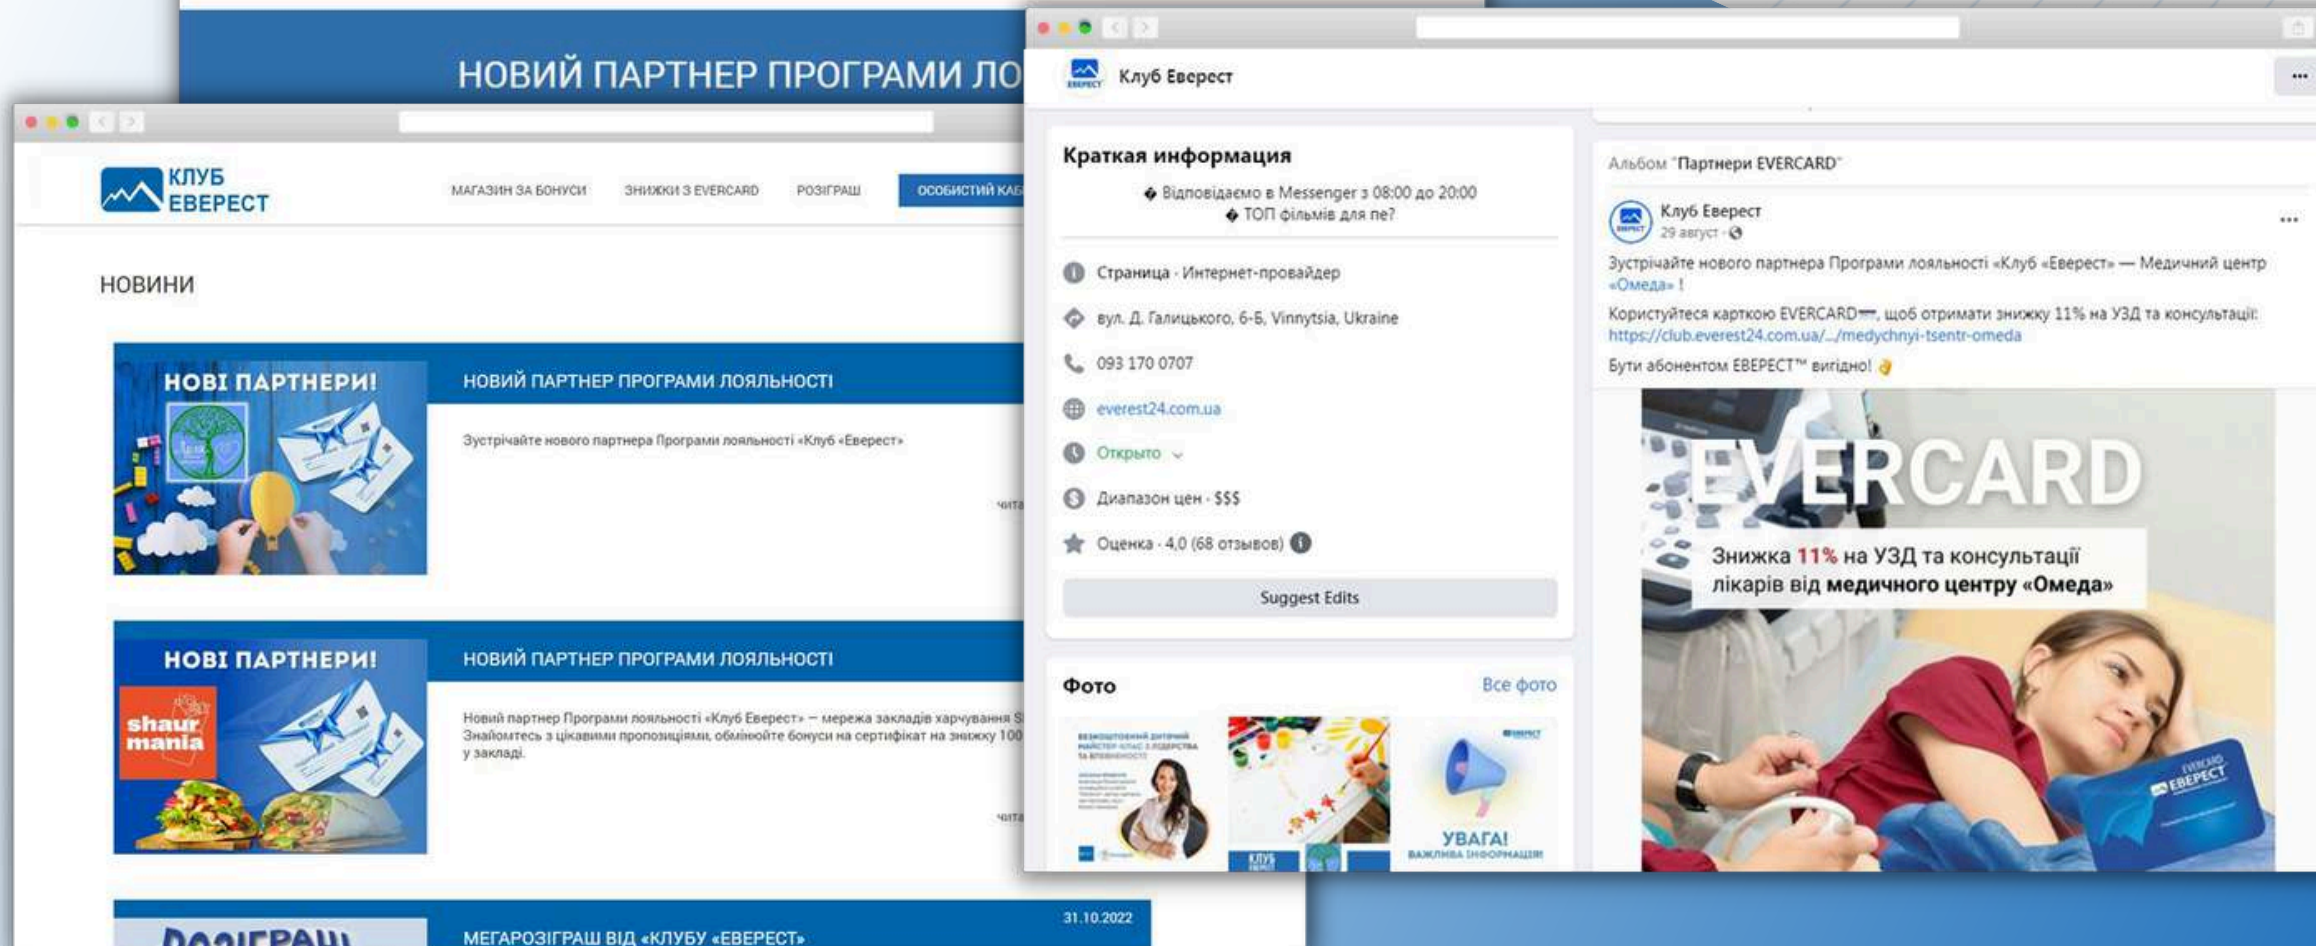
НОВИЙ ПАРТНЕР ПРОГРАМИ ЛО

КЛУБ ЕВЕРЕСТ

МАГАЗИН ЗА БОНУСИ ЗНИЖКИ З EVERCARD РОЗІГРАШ ОСОБИСТИЙ КАБ

НОВИНИ

НОВІ ПАРТНЕРИ!

НОВИЙ ПАРТНЕР ПРОГРАМИ ЛОЯЛЬНОСТІ

Зустрічайте нового партнера Програми лояльності «Клуб «Еверест»

чита

НОВІ ПАРТНЕРИ!

shaur mania

НОВИЙ ПАРТНЕР ПРОГРАМИ ЛОЯЛЬНОСТІ

Новий партнер Програми лояльності «Клуб Еверест» — мережа закладів харчування S Знайомтесь з цікавими пропозиціями, обмінюйте бонуси на сертифікат на знижку 100 у закладі.

чита

РОЗІГРАШ

31.10.2022

МЕГАРОЗІГРАШ ВІД «КЛУБУ «ЕВЕРЕСТ»

Клуб Еверест

Краткая информация

� Відповідаємо в Messenger з 08:00 до 20:00
� ТОП фільмів для пе?

Страница · Интернет-провайдер

вул. Д. Галицького, 6-Б, Vinnytsia, Ukraine

093 170 0707

everest24.com.ua

Открыто

Диапазон цен · $$$

Оценка · 4,0 (68 отзывов)

Suggest Edits

Фото

Все фото

КЛУБ

УВАГА! ВАЖЛИВА ІНФОРМАЦІЯ!

Альбом "Партнери EVERCARD"

Клуб Еверест
29 августа ·

Зустрічайте нового партнера Програми лояльності «Клуб «Еверест» — Медичний центр «Омега» !

Користуйтеся карткою EVERCARD, щоб отримати знижку 11% на УЗД та консультації: https://club.everest24.com.ua/.../medychnyi-tsentr-omeda

Бути абонентом ЕВЕРЕСТ™ вигідно!

EVERCARD

Знижка 11% на УЗД та консультації лікарів від медичного центру «Омега»

EVERCARD ЕВЕРЕСТ